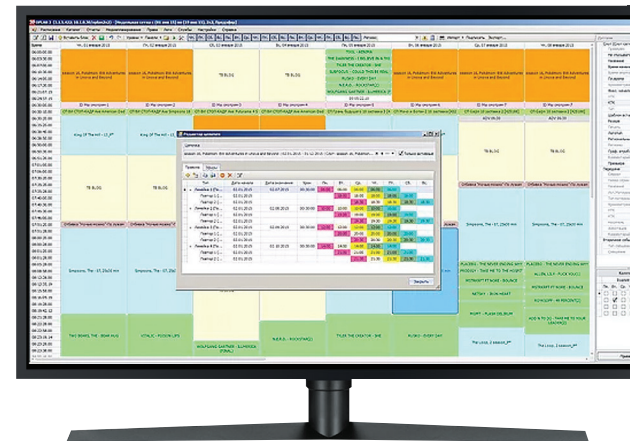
Вт, 02 января 2018 | Ср, 03 января 2018 | Чт, 04 января 2018 | Пт, 05 января 2018 | Сб, 06 января 2018 | Вс, 07 января 2018

TYGA - ANEMA
THE SHARKNESS - I BELIEVE IN A THING CALLED LOVE
TYLER THE CREATOR - SHE
SLIPKNOT - COULD THIS BE REAL
N.E.R.D. - ROCKSTAR
WOLFGANG GARTNER - ELOHIM

Season 16, Pokémon: BW Adventures in Unova and Beyond

TB BLOG

King Of The Hill

TB BLOG

Simpsons, The

Редактор шаблона

Закрыть

TYGA - ANEMA
OTHLIL - POISON LIFE
WOLFGANG GARTNER - ELOHIM
N.E.R.D. - ROCKSTAR
TYLER THE CREATOR - SHE
PLAYBOY - EVERY DAY
HOPE - FLASH DELIRIUM
The Loop